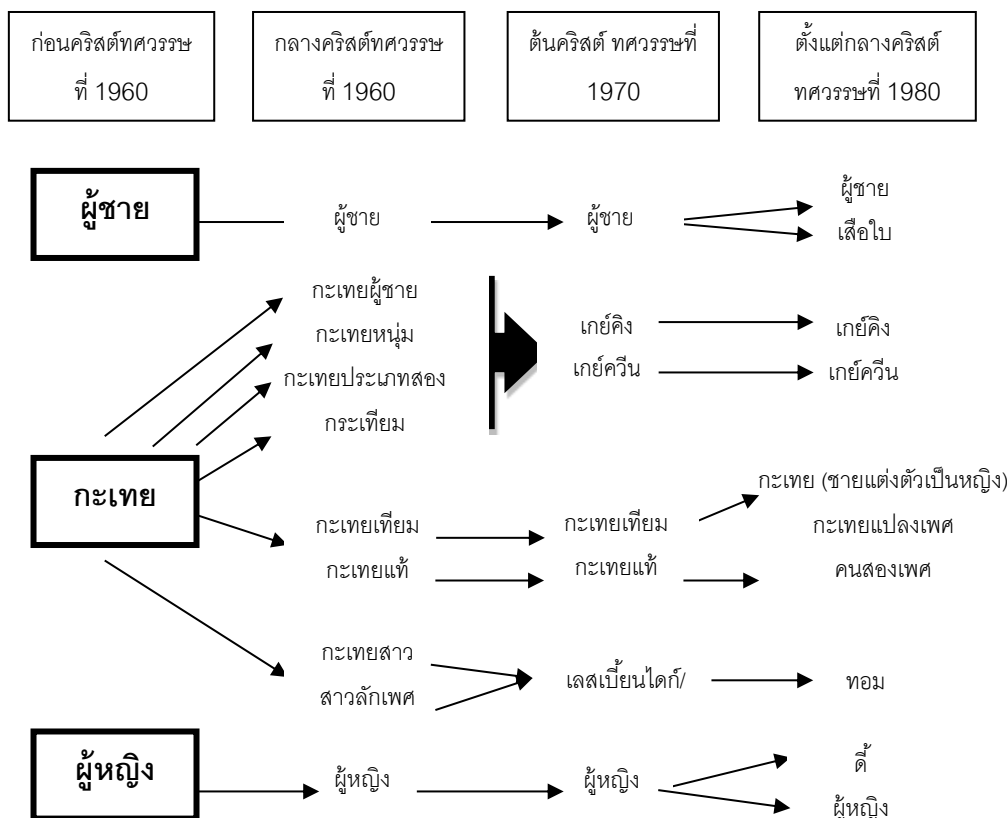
ก่อนคริสต์ทศวรรษ ที่ 1960

กลางคริสต์ทศวรรษ ที่ 1960

ต้นคริสต์ ทศวรรษที่ 1970

ตั้งแต่กลางคริสต์ ทศวรรษที่ 1980

ผู้ชาย

ผู้ชาย

ผู้ชาย

ผู้ชาย
เสือใบ

กะเทยผู้ชาย
กะเทยหนุ่ม
กะเทยประเภทสอง
กระเทียม

เกย์คิง
เกย์ควีน

เกย์คิง
เกย์ควีน

กะเทย

กะเทยเทียม
กะเทยแท้

กะเทยเทียม
กะเทยแท้

กะเทย (ชายแต่งตัวเป็นหญิง)
กะเทยแปลงเพศ
คนสองเพศ

กะเทยสาว
สาวลักเพศ

เลสเบี้ยนไดก์/

ทอม

ผู้หญิง

ผู้หญิง

ผู้หญิง

ดี้
ผู้หญิง